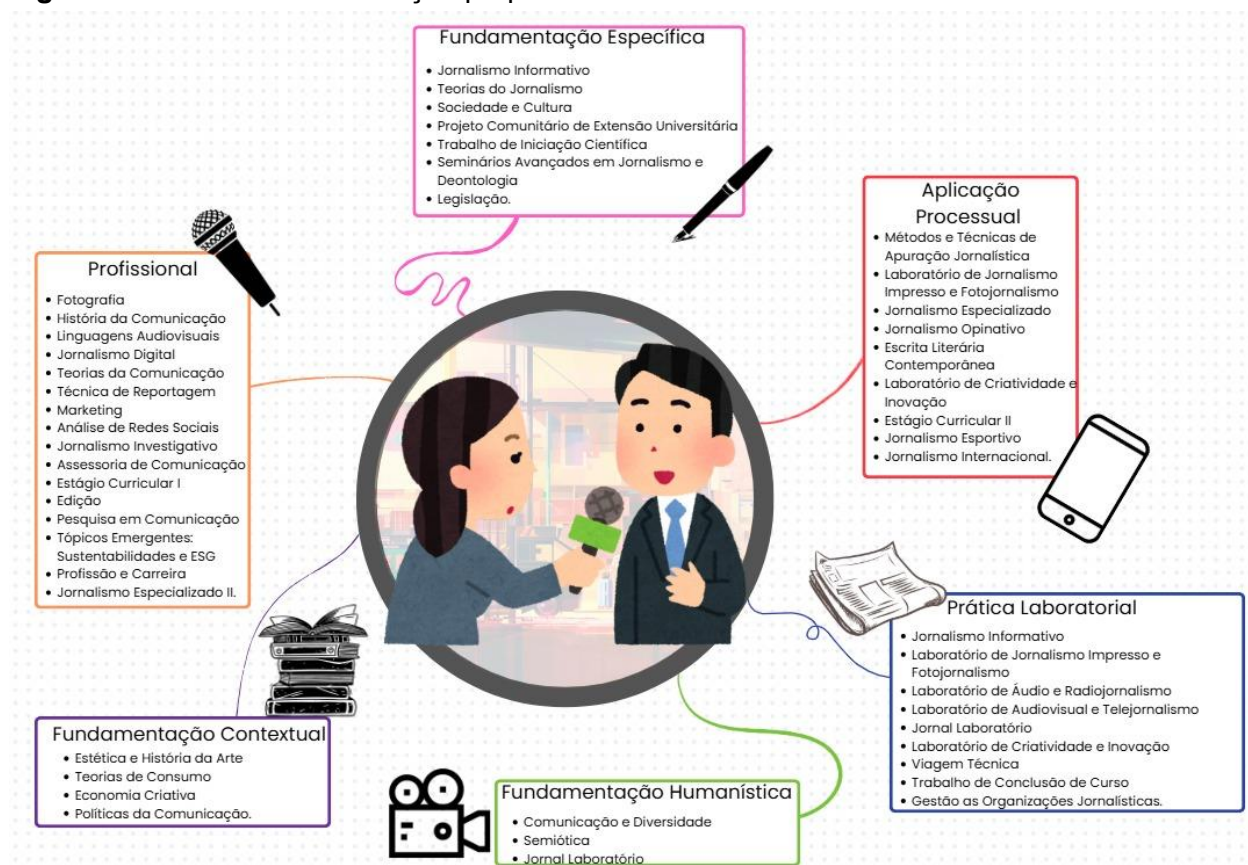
Fundamentação Específica
• Jornalismo Informativo
• Teorias do Jornalismo
• Sociedade e Cultura
• Projeto Comunitário de Extensão Universitária
• Trabalho de Iniciação Científica
• Seminários Avançados em Jornalismo e Deontologia
• Legislação.

Aplicação Processual
• Métodos e Técnicas de Apuração Jornalística
• Laboratório de Jornalismo Impresso e Fotojornalismo
• Jornalismo Especializado
• Jornalismo Opinativo
• Escrita Literária Contemporânea
• Laboratório de Criatividade e Inovação
• Estágio Curricular II
• Jornalismo Esportivo
• Jornalismo Internacional.

Profissional
• Fotografia
• História da Comunicação
• Linguagens Audiovisuais
• Jornalismo Digital
• Teorias da Comunicação
• Técnica de Reportagem
• Marketing
• Análise de Redes Sociais
• Jornalismo Investigativo
• Assessoria de Comunicação
• Estágio Curricular I
• Edição
• Pesquisa em Comunicação
• Tópicos Emergentes: Sustentabilidades e ESG
• Profissão e Carreira
• Jornalismo Especializado II.

Prática Laboratorial
• Jornalismo Informativo
• Laboratório de Jornalismo Impresso e Fotojornalismo
• Laboratório de Áudio e Radiojornalismo
• Laboratório de Audiovisual e Telejornalismo
• Jornal Laboratório
• Laboratório de Criatividade e Inovação
• Viagem Técnica
• Trabalho de Conclusão de Curso
• Gestão as Organizações Jornalísticas.

Fundamentação Contextual
• Estética e História da Arte
• Teorias de Consumo
• Economia Criativa
• Políticas da Comunicação.

Fundamentação Humanística
• Comunicação e Diversidade
• Semiótica
• Jornal Laboratório